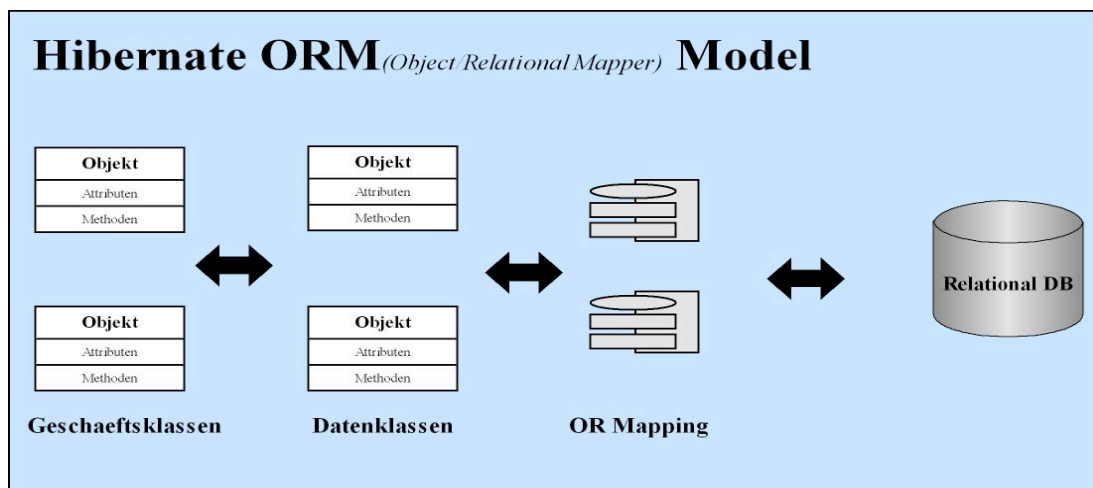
Hibernate ORM(Object/Relational Mapper) Model

Objekt
Attributen
Methoden

Objekt
Attributen
Methoden

Objekt
Attributen
Methoden

Objekt
Attributen
Methoden

Relational DB

Geschaeftsklassen

Datenklassen

OR Mapping